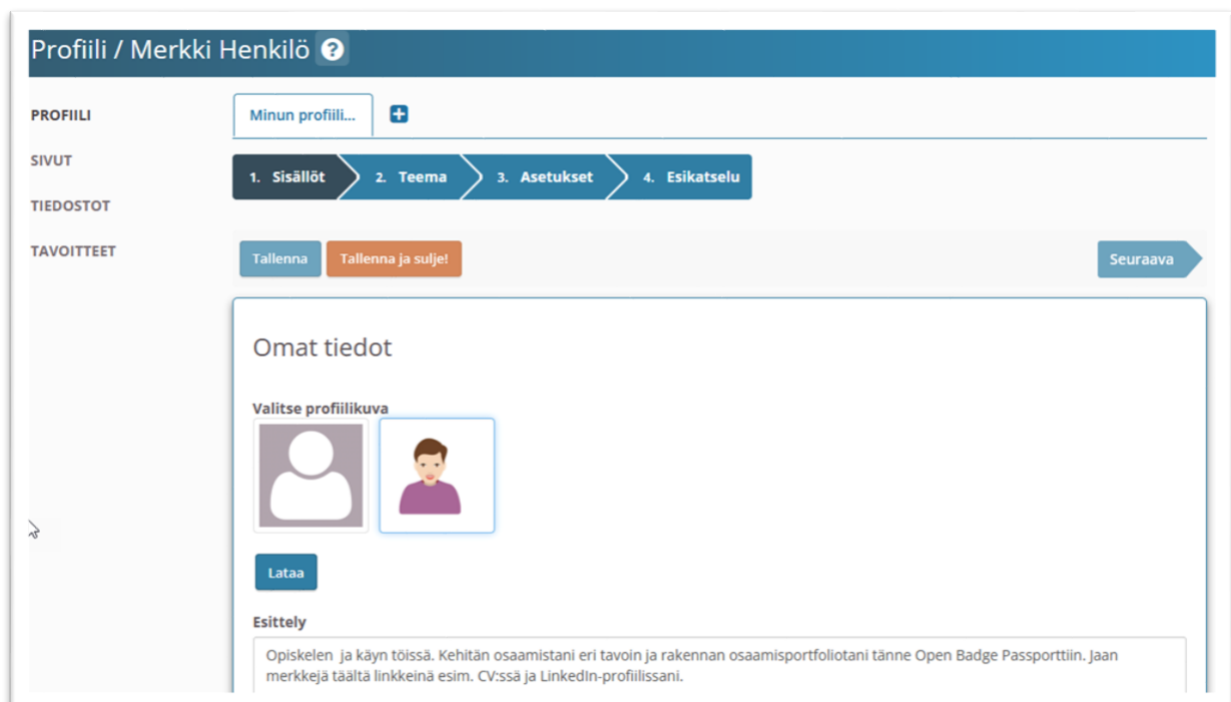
Profiili / Merkki Henkilö ?

PROFIILI

SIVUT

TIEDOSTOT

TAVOITTEET

Minun profiili...

1. Sisällöt
2. Teema
3. Asetukset
4. Esikatselu

Tallenna
Tallenna ja sulje!
Seuraava

Omat tiedot

Valitse profiilikuva

Lataa

Esittely

Opiskelen ja käyn töissä. Kehitän osaamistani eri tavoin ja rakennan osaamisportfoliotani tänne Open Badge Passporttiin. Jaan merkkejä täältä linkkeinä esim. CV:ssä ja LinkedIn-profiilissani.